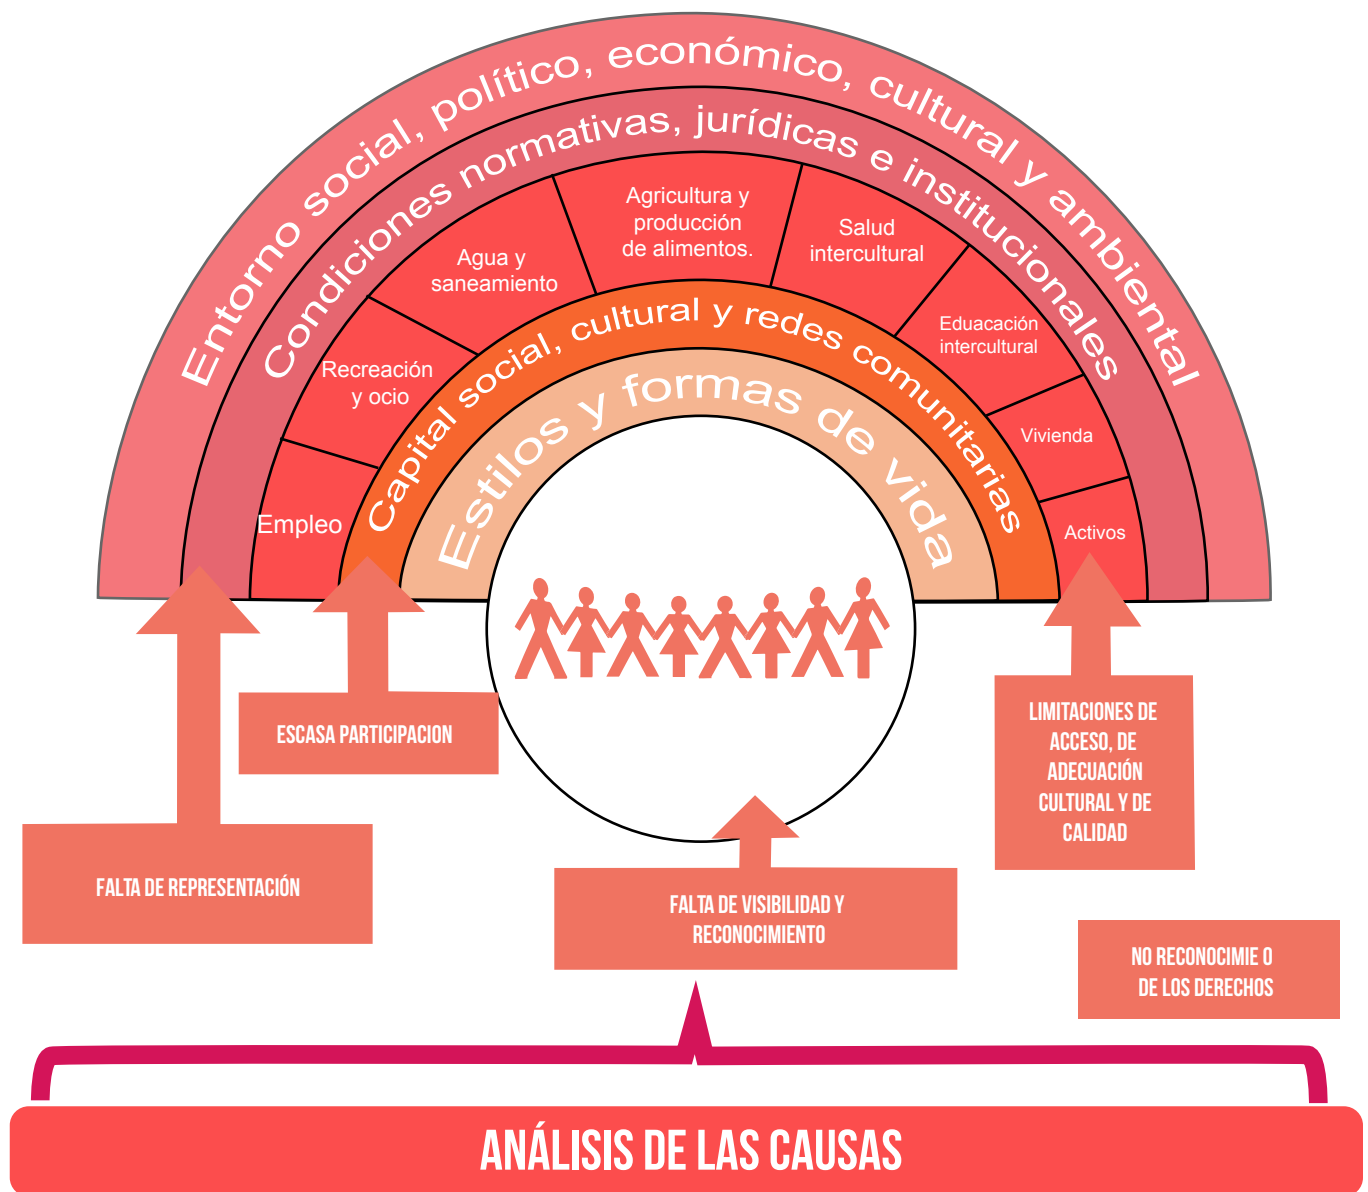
Entorno social, político, económico, cultural y ambiental

Condiciones normativas, jurídicas e institucionales

Agricultura y producción de alimentos.

Agua y saneamiento

Salud intercultural

Recreación y ocio

Eduacación intercultural

Vivienda

Empleo

Activos

Capital social, cultural y redes comunitarias

Estilos y formas de vida

ESCASA PARTICIPACION

LIMITACIONES DE ACCESO, DE ADECUACIÓN CULTURAL Y DE CALIDAD

FALTA DE REPRESENTACIÓN

FALTA DE VISIBILIDAD Y RECONOCIMIENTO

NO RECONOCIMIE O DE LOS DERECHOS

ANÁLISIS DE LAS CAUSAS